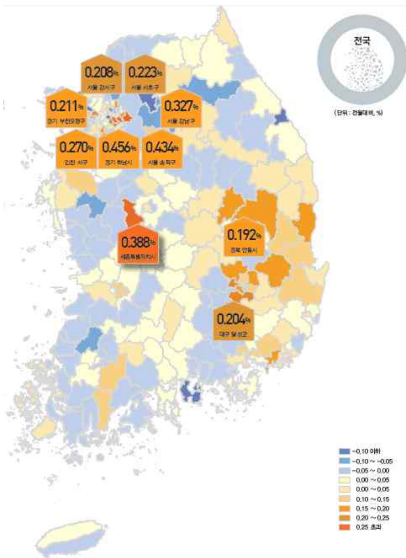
전국

(단위 : 전월대비, %)

0.208% 서울 강서구

0.223% 서울 서초구

0.211% 경기 부천오정구

0.327% 서울 강남구

0.270% 인천 서구

0.456% 경기 하남시

0.434% 서울 송파구

0.388% 세종특별자치시

0.192% 경북 안동시

0.204% 대구 달성군

-0.10 이하
-0.10 ~ -0.05
-0.05 ~ 0.00
0.00 ~ 0.05
0.00 ~ 0.05
0.10 ~ 0.15
0.15 ~ 0.20
0.20 ~ 0.25
0.25 초과